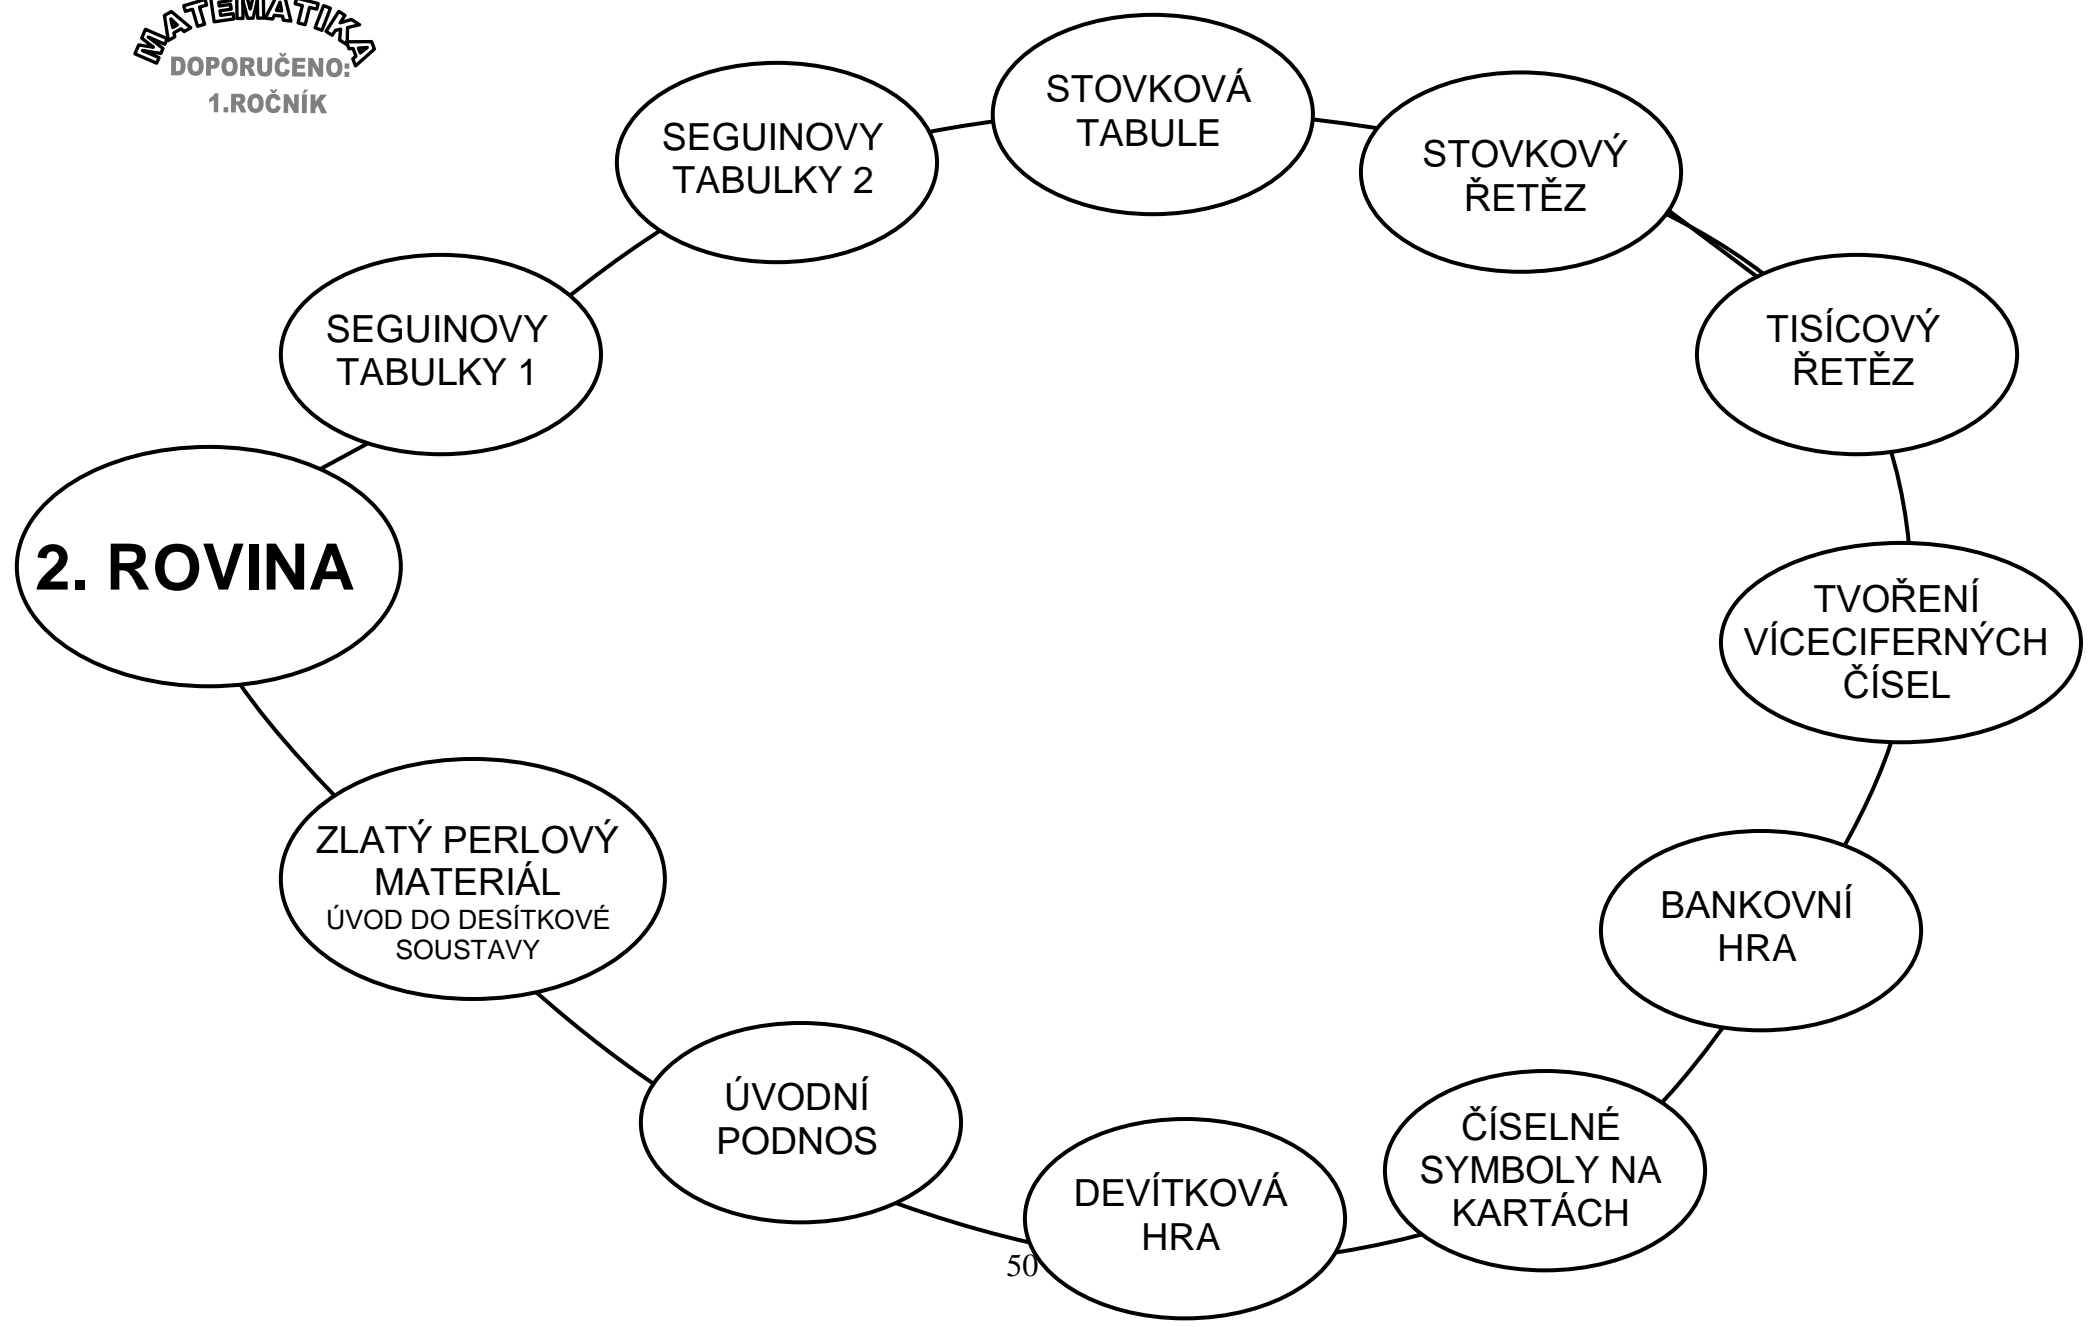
MATEMATIKA
DOPORUČENO:
1.ROČNÍK

2. ROVINA

SEGUINOVY TABULKY 1

SEGUINOVY TABULKY 2

STOVKOVÁ TABULE

STOVKOVÝ ŘETĚZ

TISÍCOVÝ ŘETĚZ

TVOŘENÍ VÍCECIFERNÝCH ČÍSEL

BANKOVNÍ HRA

ČÍSELNÉ SYMBOLY NA KARTÁCH

DEVÍTKOVÁ HRA

ÚVODNÍ PODNOS

ZLATÝ PERLOVÝ MATERIÁL
ÚVOD DO DESÍTKOVÉ SOUSTAVY

50